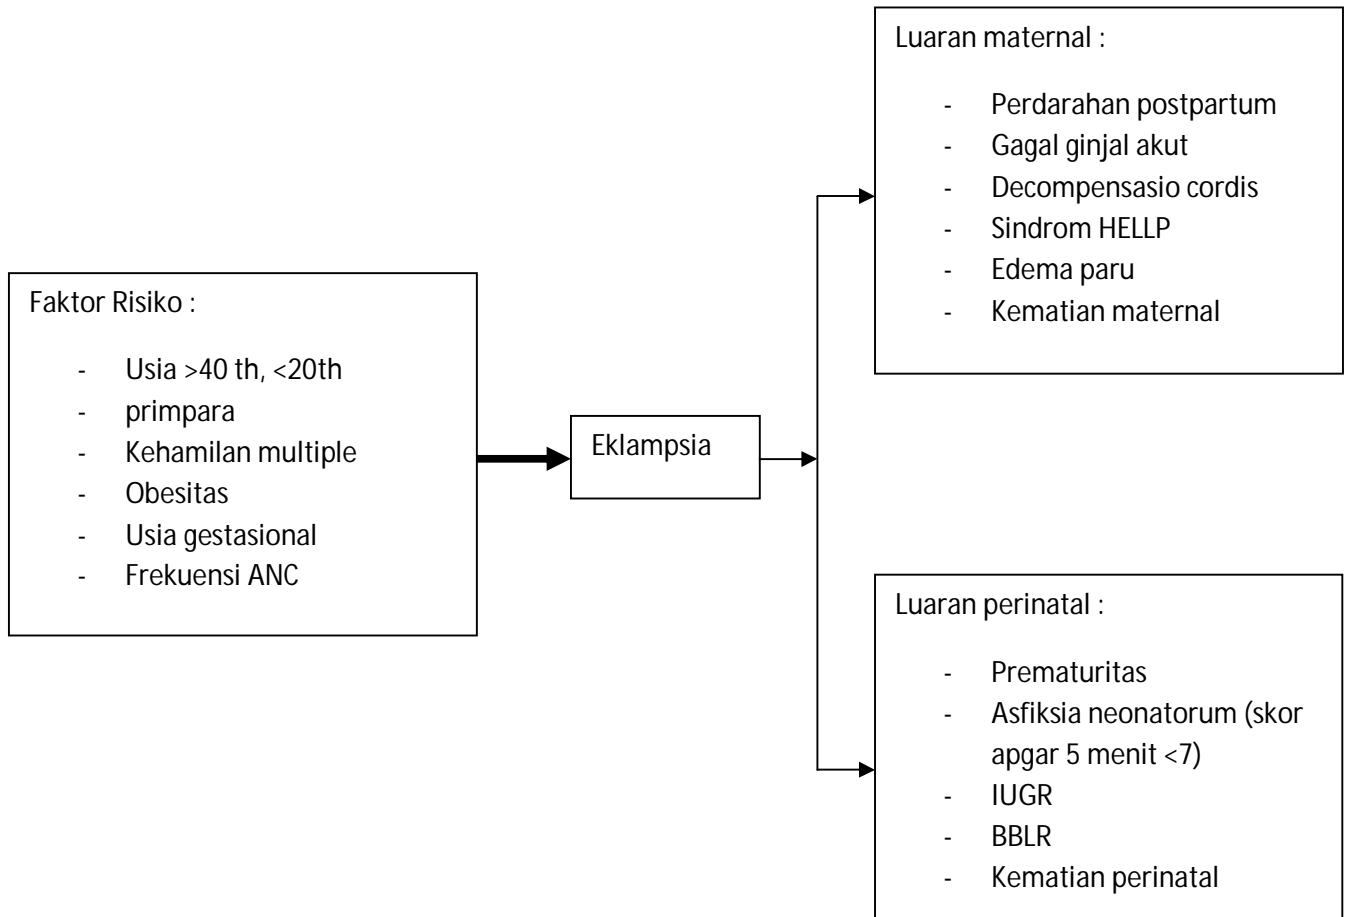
Luaran maternal :

- Perdarahan postpartum
- Gagal ginjal akut
- Decompensasio cordis
- Sindrom HELLP
- Edema paru
- Kematian maternal

Faktor Risiko :

- Usia >40 th, <20th
- primpara
- Kehamilan multiple
- Obesitas
- Usia gestasional
- Frekuensi ANC

Eklampsia

Luaran perinatal :

- Prematuritas
- Asfiksia neonatorum (skor apgar 5 menit <7)
- IUGR
- BBLR
- Kematian perinatal